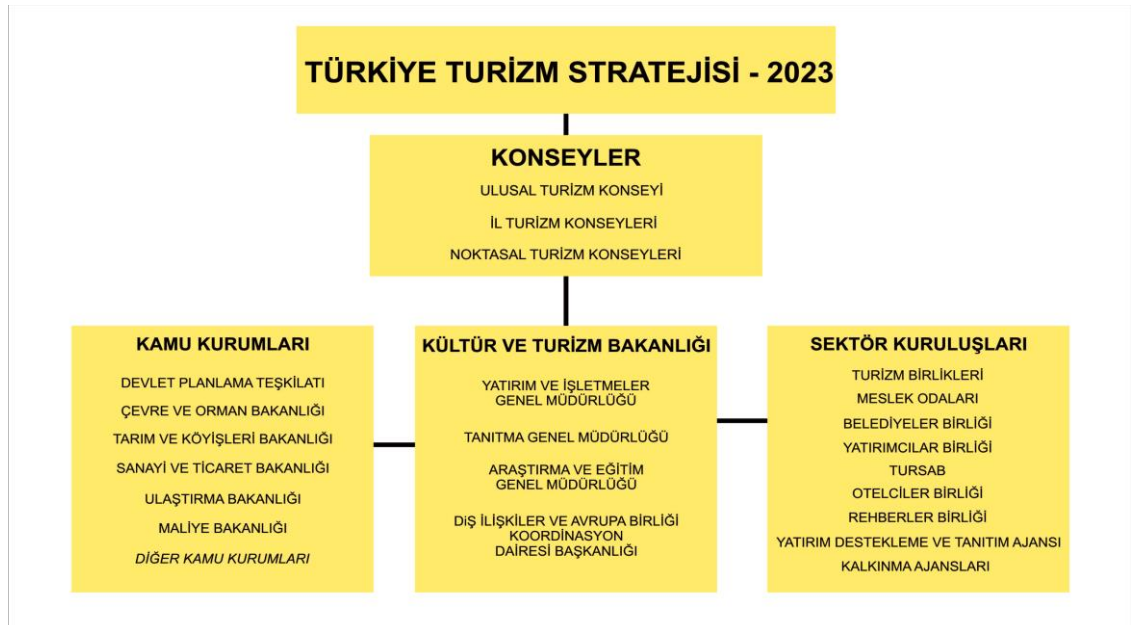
TÜRKİYE TURİZM STRATEJİSİ - 2023

KONSEYLER

ULUSAL TURİZM KONSEYİ

İL TURİZM KONSEYLERİ

NOKTASAL TURİZM KONSEYLERİ

KAMU KURUMLARI

DEVLET PLANLAMA TEŞKİLATI

ÇEVRE VE ORMAN BAKANLIĞI

TARIM VE KÖYİŞLERİ BAKANLIĞI

SANAYİ VE TİCARET BAKANLIĞI

ULAŞTIRMA BAKANLIĞI

MALİYE BAKANLIĞI

DİĞER KAMU KURUMLARI

KÜLTÜR VE TURİZM BAKANLIĞI

YATIRIM VE İŞLETMELER GENEL MÜDÜRLÜĞÜ

TANITMA GENEL MÜDÜRLÜĞÜ

ARAŞTIRMA VE EĞİTİM GENEL MÜDÜRLÜĞÜ

DIŞ İLİŞKİLER VE AVRUPA BİRLİĞİ KOORDİNASYON DAİRESİ BAŞKANLIĞI

SEKTÖR KURULUŞLARI

TURİZM BİRLİKLERİ

MESLEK ODALARI

BELEDİYELER BİRLİĞİ

YATIRIMCILAR BİRLİĞİ

TURSAB

OTELCİLER BİRLİĞİ

REHBERLER BİRLİĞİ

YATIRIM DESTEKLEME VE TANITIM AJANSI

KALKINMA AJANSLARI